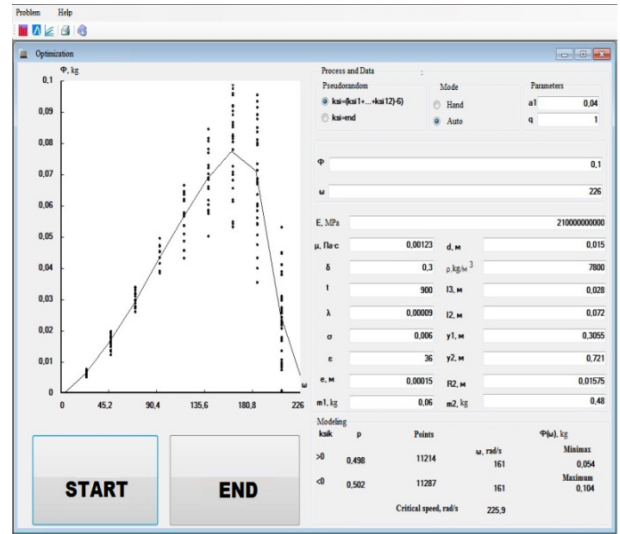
Problem Help

Optimization

Φ, kg

0,1
0,09
0,08
0,07
0,06
0,05
0,04
0,03
0,02
0,01
0

0 45,2 90,4 135,6 180,8 226 ω

START

END

Process and Data

Pseudorandom

ksi=(ksi1+....+ksi12)-6)

ksi=end

Mode

Hand

Auto

Parameters

a1 0,04

q 1

Φ 0,1

ω 226

E, MPa 210000000000

μ, Па·с 0,00123

d, м 0,015

δ 0,3

ρ, kg/м$^3$ 7800

t 900

l3, м 0,028

λ 0,00009

l2, м 0,072

σ 0,006

y1, м 0,3055

ε 36

y2, м 0,721

e, м 0,00015

R2, м 0,01575

m1, kg 0,06

m2, kg 0,48

Modeling

ksik p Points

ω, rad/s

Φ(ω), kg

>0 0,498 11214 161

Minimax 0,054

<0 0,502 11287 161

Maximum 0,104

Critical speed, rad/s 225,9